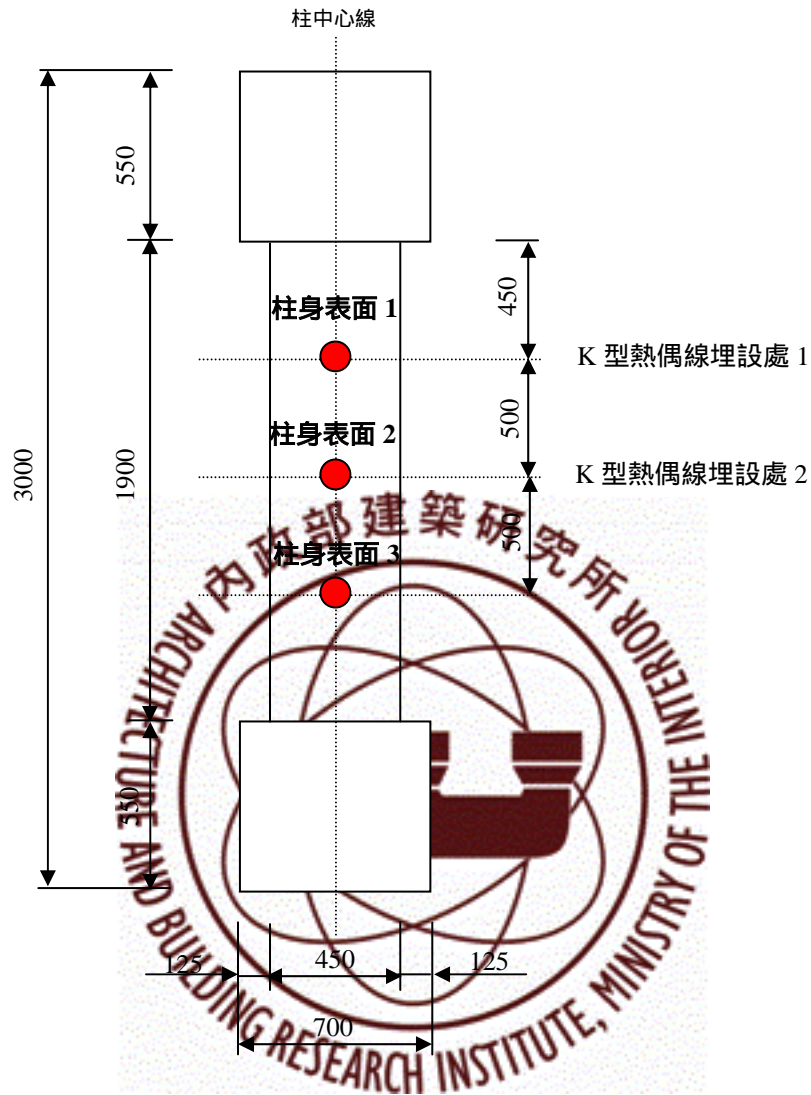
柱中心線

550

450

柱身表面 1

K 型熱偶線埋設處 1

500

柱身表面 2

K 型熱偶線埋設處 2

3000

1900

500

柱身表面 3

350

125

450

125

700

內政部建築研究所

ARCHITECTURE AND BUILDING RESEARCH INSTITUTE, MINISTRY OF THE INTERIOR